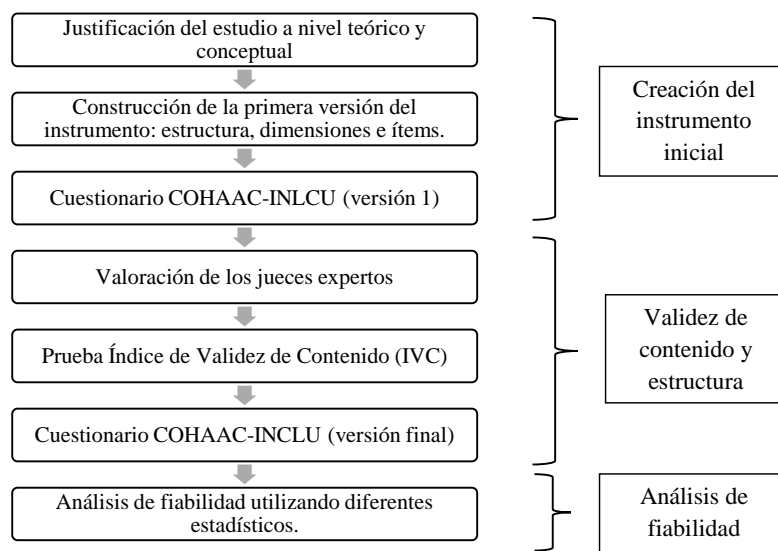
Justificación del estudio a nivel teórico y conceptual

Construcción de la primera versión del instrumento: estructura, dimensiones e ítems.

Cuestionario COHAAC-INLCU (versión 1)

Creación del instrumento inicial

Valoración de los jueces expertos

Prueba Índice de Validez de Contenido (IVC)

Cuestionario COHAAC-INCLU (versión final)

Validez de contenido y estructura

Análisis de fiabilidad utilizando diferentes estadísticos.

Análisis de fiabilidad